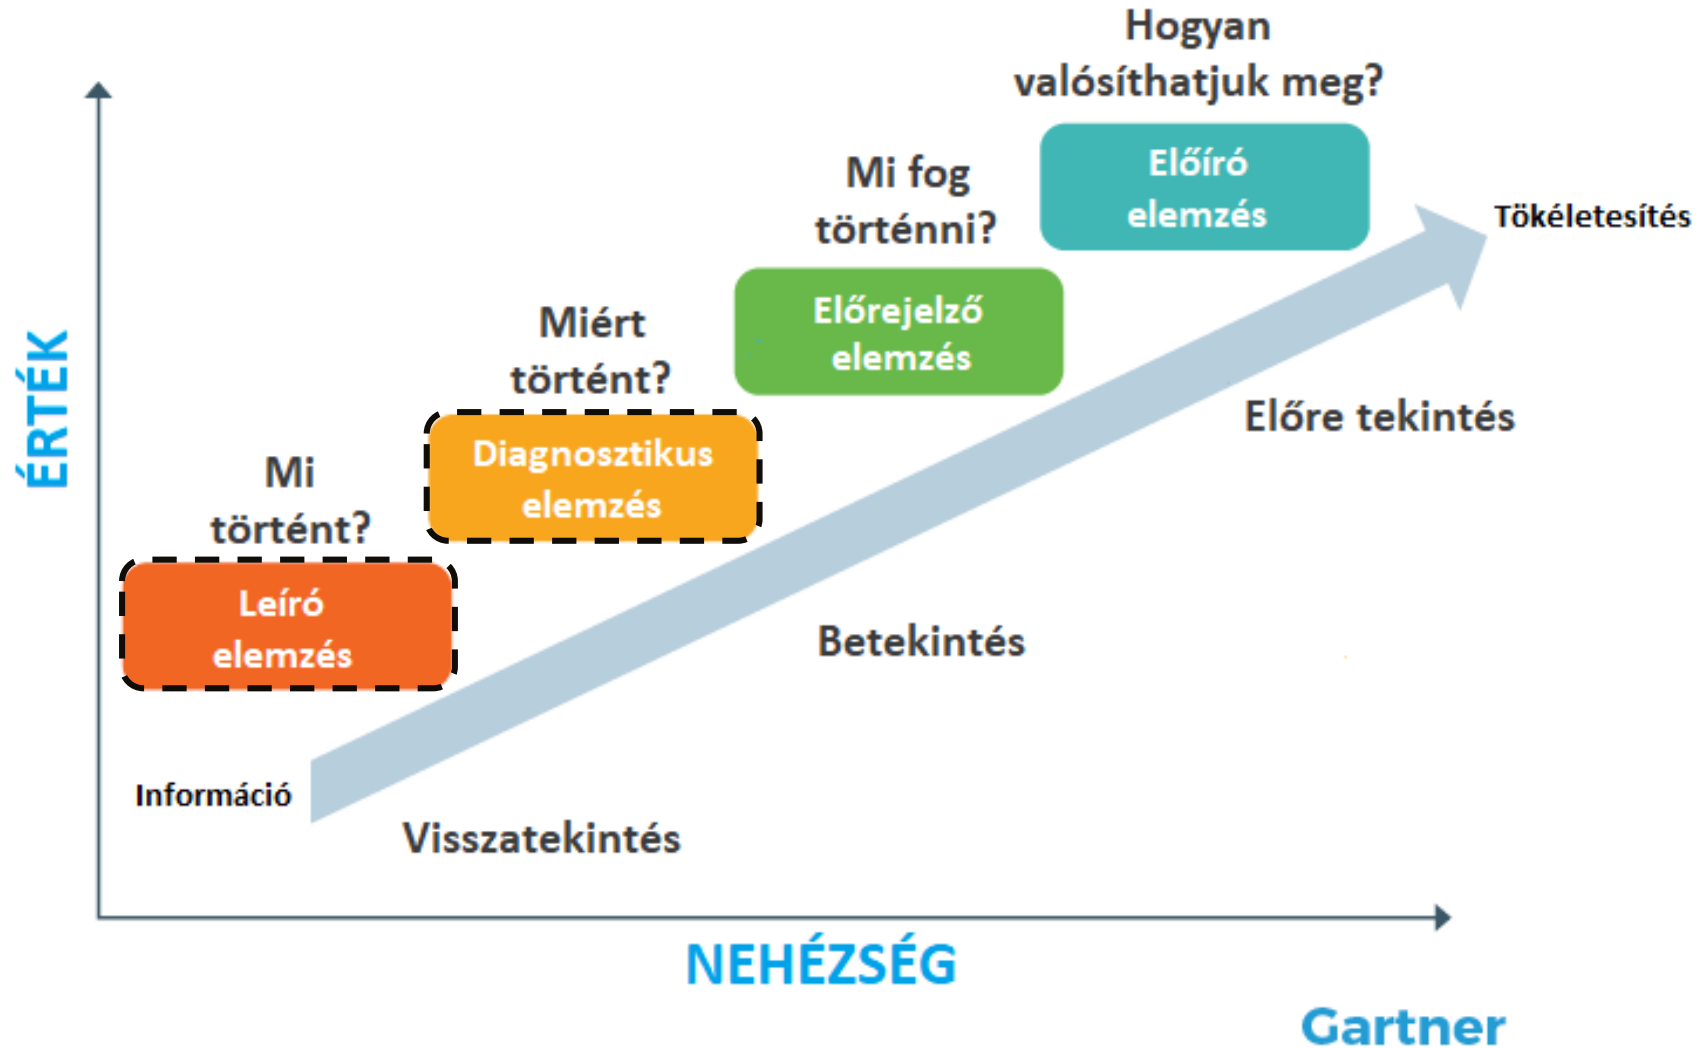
Hogyan valósíthatjuk meg?

Előíró elemzés

Tökéletesítés

Mi fog történni?

Előrejelző elemzés

Miért történt?

Diagnosztikus elemzés

Előre tekintés

ÉRTÉK

Mi történt?

Leíró elemzés

Betekintés

Információ

Visszatekintés

NEHÉZSÉG

Gartner